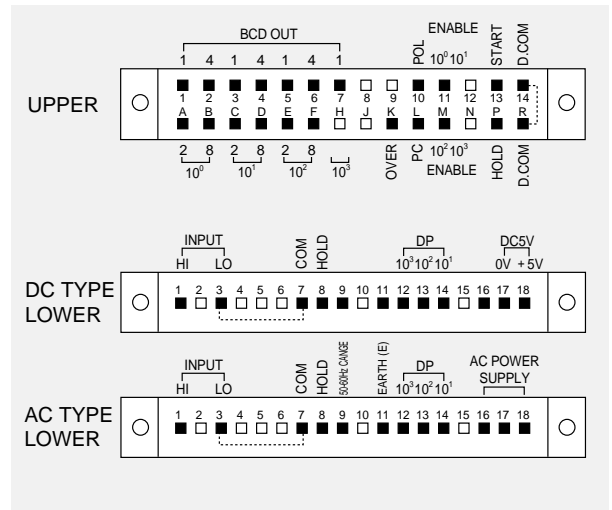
BCD OUT

1 4 1 4 1 4 1

POL

ENABLE
$10^0 10^1$

START

D.COM

UPPER

1 2 3 4 5 6 7 8 9 10 11 12 13 14
A B C D E F H J K L M N P R

2 8 2 8 2 8
$10^0$ $10^1$ $10^2$ $10^3$

OVER

PC

$10^2 10^3$
ENABLE

HOLD

D.COM

INPUT
HI LO

COM

HOLD

DP
$10^3 10^2 10^1$

DC5V
0V +5V

DC TYPE LOWER

1 2 3 4 5 6 7 8 9 10 11 12 13 14 15 16 17 18

INPUT
HI LO

COM

HOLD

50-60Hz CANGE

EARTH (E)

DP
$10^3 10^2 10^1$

AC POWER SUPPLY

AC TYPE LOWER

1 2 3 4 5 6 7 8 9 10 11 12 13 14 15 16 17 18